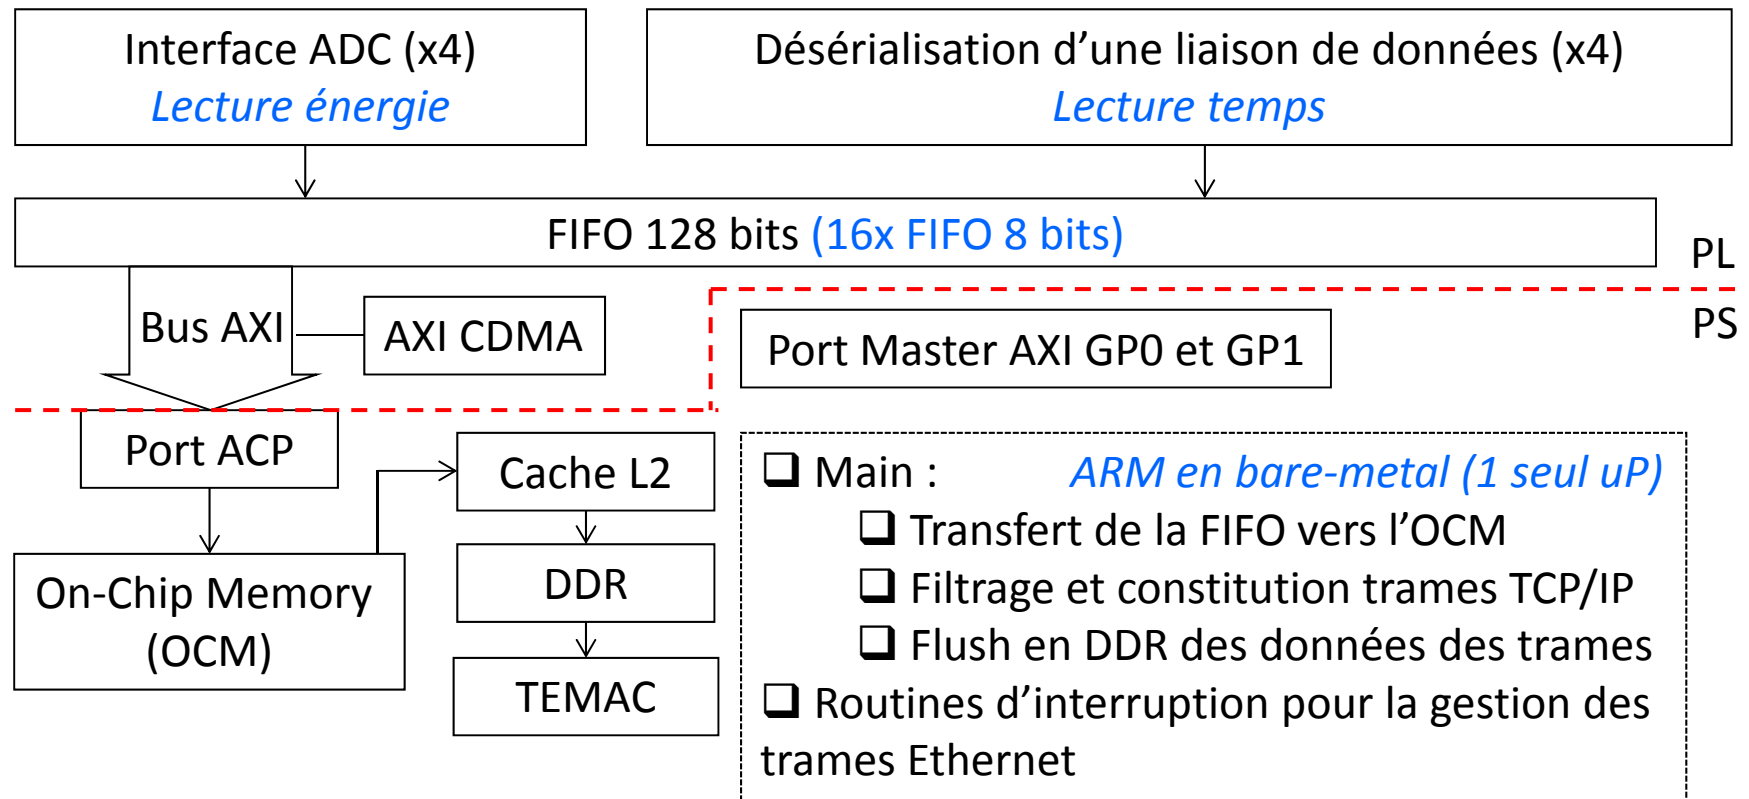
Interface ADC (x4)
Lecture énergie

Désérialisation d’une liaison de données (x4)
Lecture temps

FIFO 128 bits (16x FIFO 8 bits)

PL

PS

Bus AXI

AXI CDMA

Port Master AXI GP0 et GP1

Port ACP

Cache L2

DDR

TEMAC

On-Chip Memory (OCM)

❑ Main : ARM en bare-metal (1 seul uP)
❑ Transfert de la FIFO vers l’OCM
❑ Filtrage et constitution trames TCP/IP
❑ Flush en DDR des données des trames
❑ Routines d’interruption pour la gestion des trames Ethernet